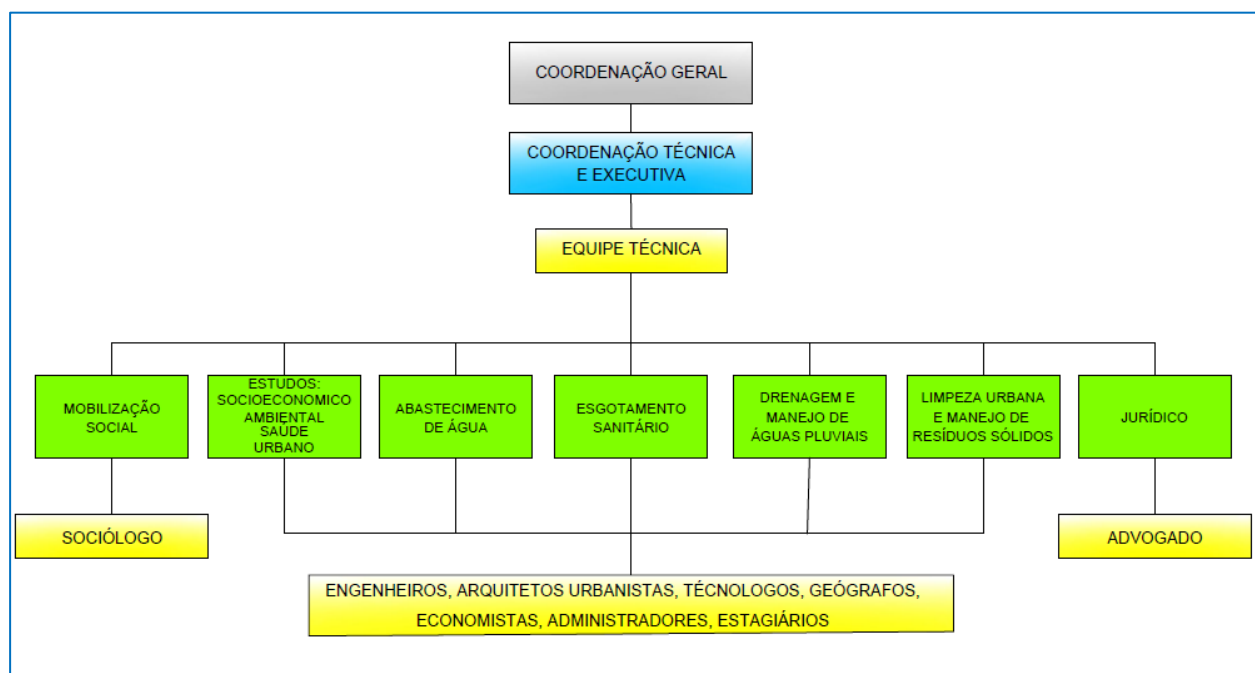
COORDENAÇÃO GERAL

COORDENAÇÃO TÉCNICA E EXECUTIVA

EQUIPE TÉCNICA

MOBILIZAÇÃO SOCIAL

ESTUDOS: SOCIOECONOMICO AMBIENTAL SAÚDE URBANO

ABASTECIMENTO DE ÁGUA

ESGOTAMENTO SANITÁRIO

DRENAGEM E MANEJO DE ÁGUAS PLUVIAIS

LIMPEZA URBANA E MANEJO DE RESÍDUOS SÓLIDOS

JURÍDICO

SOCIÓLOGO

ADVOGADO

ENGENHEIROS, ARQUITETOS URBANISTAS, TÉCNOLOGOS, GEÓGRAFOS, ECONOMISTAS, ADMINISTRADORES, ESTAGIÁRIOS